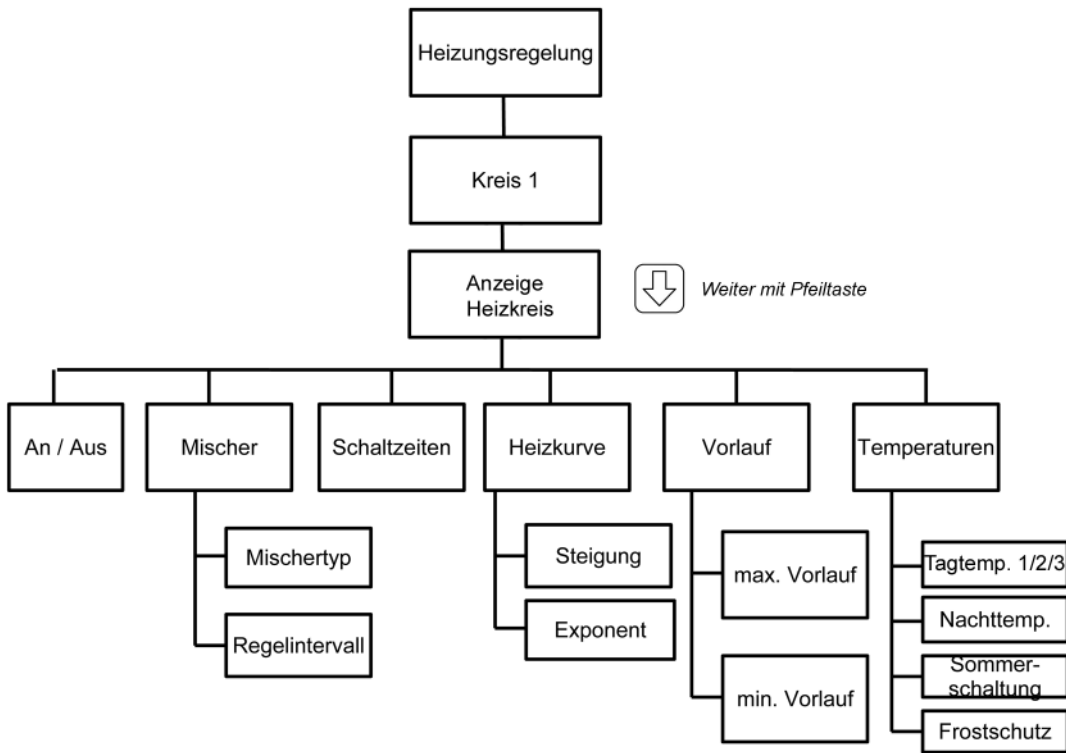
Heizungsregelung

Kreis 1

Anzeige Heizkreis

Weiter mit Pfeiltaste

An / Aus

Mischer

Mischertyp

Regelintervall

Schaltzeiten

Heizkurve

Steigung

Exponent

Vorlauf

max. Vorlauf

min. Vorlauf

Temperaturen

Tagtemp. 1/2/3

Nachttemp.

Sommerschaltung

Frostschutz